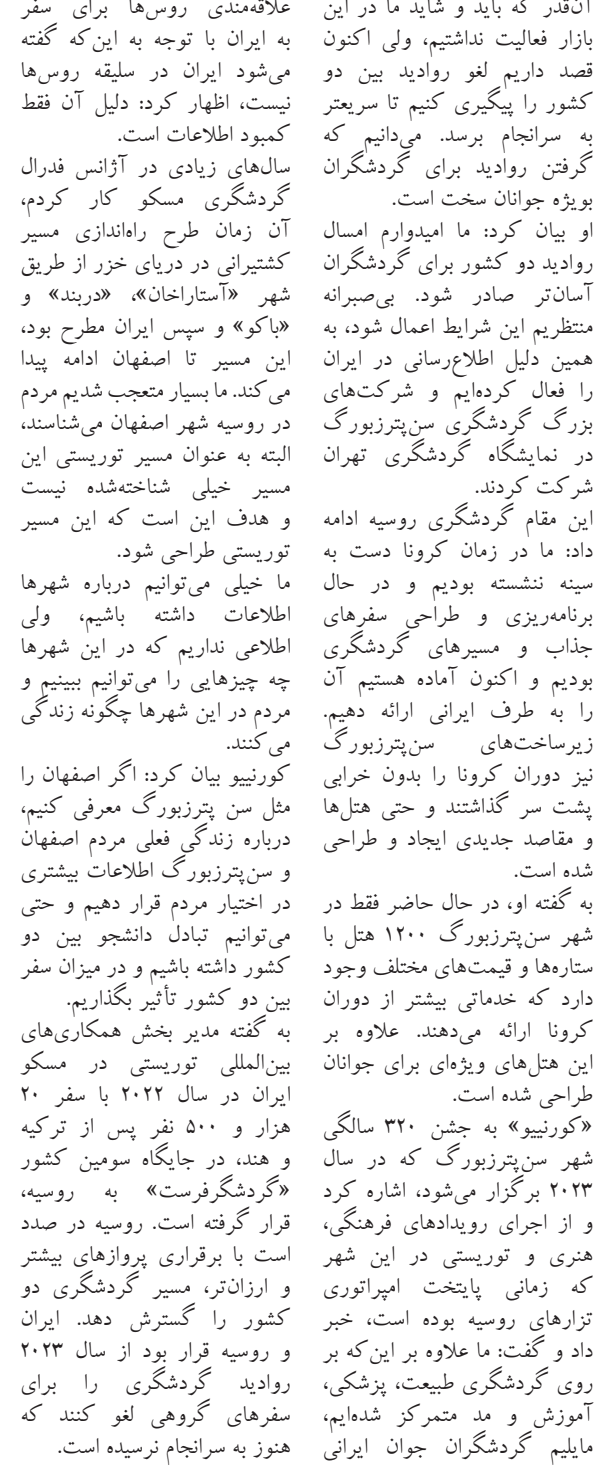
آن‌قدر که باید و شاید ما در این بازار فعالیت نداشتیم، ولی اکنون قصد داریم لغو روادید بین دو کشور را پیگیری کنیم تا سریعتر به سرانجام برسد. می‌دانیم که گرفتن روادید برای گردشگران بویژه جوانان سخت است.
او بیان کرد: ما امیدوارم امسال روادید دو کشور برای گردشگران آسان‌تر صادر شود. بی‌صبرانه منتظریم این شرایط اعمال شود، به همین دلیل اطلاع‌رسانی در ایران را فعال کرده‌ایم و شرکت‌های بزرگ گردشگری سن‌پترزبورگ در نمایشگاه گردشگری تهران شرکت کردند.
این مقام گردشگری روسیه ادامه داد: ما در زمان کرونا دست به سینه ننشسته بودیم و در حال برنامه‌ریزی و طراحی سفرهای جذاب و مسیرهای گردشگری بودیم و اکنون آماده هستیم آن را به طرف ایرانی ارائه دهیم. زیرساخت‌های سن‌پترزبورگ نیز دوران کرونا را بدون خرابی پشت سر گذاشتند و حتی هتل‌ها و مقاصد جدیدی ایجاد و طراحی شده است.
به گفته او، در حال حاضر فقط در شهر سن‌پترزبورگ ۱۲۰۰ هتل با ستاره‌ها و قیمت‌های مختلف وجود دارد که خدماتی بیشتر از دوران کرونا ارائه می‌دهند. علاوه بر این هتل‌های ویژه‌ای برای جوانان طراحی شده است.
«کورنییو» به جشن ۳۲۰ سالگی شهر سن‌پترزبورگ که در سال ۲۰۲۳ برگزار می‌شود، اشاره کرد و از اجرای رویدادهای فرهنگی، هنری و توریستی در این شهر که زمانی پایتخت امپراتوری تزارهای روسیه بوده است، خبر داد و گفت: ما علاوه بر این‌که بر روی گردشگری طبیعت، پزشکی، آموزش و مد متمرکز شده‌ایم، مایلیم گردشگران جوان ایرانی

علاقه‌مندی روس‌ها برای سفر به ایران با توجه به این‌که گفته می‌شود ایران در سلیقه روس‌ها نیست، اظهار کرد: دلیل آن فقط کمبود اطلاعات است.
سال‌های زیادی در آژانس فدرال گردشگری مسکو کار کردم، آن زمان طرح راه‌اندازی مسیر کشتیرانی در دریای خزر از طریق شهر «آستاراخان»، «دربند» و «باکو» و سپس ایران مطرح بود، این مسیر تا اصفهان ادامه پیدا می‌کند. ما بسیار متعجب شدیم مردم در روسیه شهر اصفهان می‌شناسند، البته به عنوان مسیر توریستی این مسیر خیلی شناخته‌شده نیست و هدف این است که این مسیر توریستی طراحی شود.
ما خیلی می‌توانیم درباره شهرها اطلاعات داشته باشیم، ولی اطلاعی نداریم که در این شهرها چه چیزهایی را می‌توانیم ببینیم و مردم در این شهرها چگونه زندگی می‌کنند.
کورنییو بیان کرد: اگر اصفهان را مثل سن پترزبورگ معرفی کنیم، درباره زندگی فعلی مردم اصفهان و سن‌پترزبورگ اطلاعات بیشتری در اختیار مردم قرار دهیم و حتی می‌توانیم تبادل دانشجو بین دو کشور داشته باشیم و در میزان سفر بین دو کشور تأثیر بگذاریم.
به گفته مدیر بخش همکاری‌های بین‌المللی توریستی در مسکو ایران در سال ۲۰۲۲ با سفر ۲۰ هزار و ۵۰۰ نفر پس از ترکیه و هند، در جایگاه سومین کشور «گردشگرفرست» به روسیه، قرار گرفته است. روسیه در صدد است با برقراری پروازهای بیشتر و ارزان‌تر، مسیر گردشگری دو کشور را گسترش دهد. ایران و روسیه قرار بود از سال ۲۰۲۳ روادید گردشگری را برای سفرهای گروهی لغو کنند که هنوز به سرانجام نرسیده است.